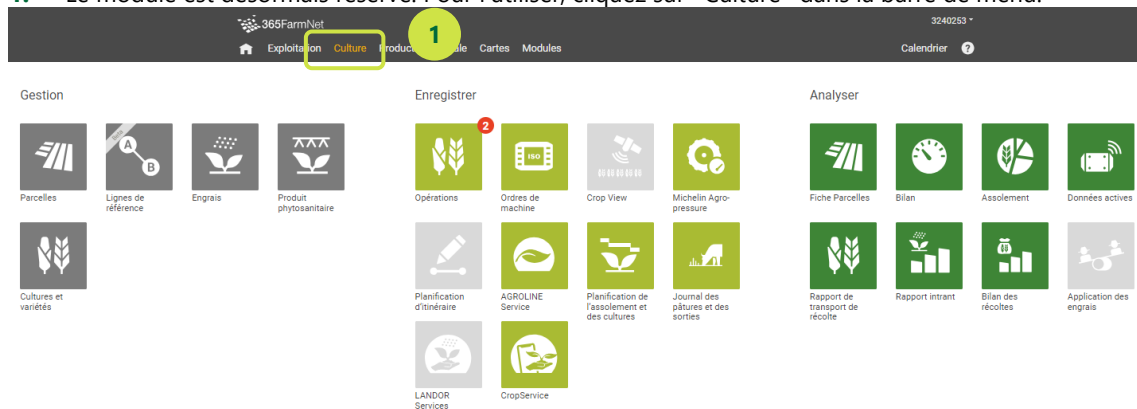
Le module est désormais réservé. Pour l'utiliser, cliquez sur "Culture" dans la barre de menu.

365FarmNet

Exploitation Culture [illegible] Cartes Modules

1

3240253

Calendrier ?

Gestion

Parcelles

Beta

Lignes de référence

Engrais

Produit phytosanitaire

Cultures et variétés

Enregistrer

2

Opérations

Ordres de machine

Crop View

Michelin Agro-pressure

Planification d'itinéraire

AGROLINE Service

Planification de l'assolement et des cultures

Journal des pâtures et des sorties

LANDOR Services

CropService

Analyser

Fiche Parcelles

Bilan

Assolement

Données actives

Rapport de transport de récolte

Rapport intrant

Bilan des récoltes

Application des engrais